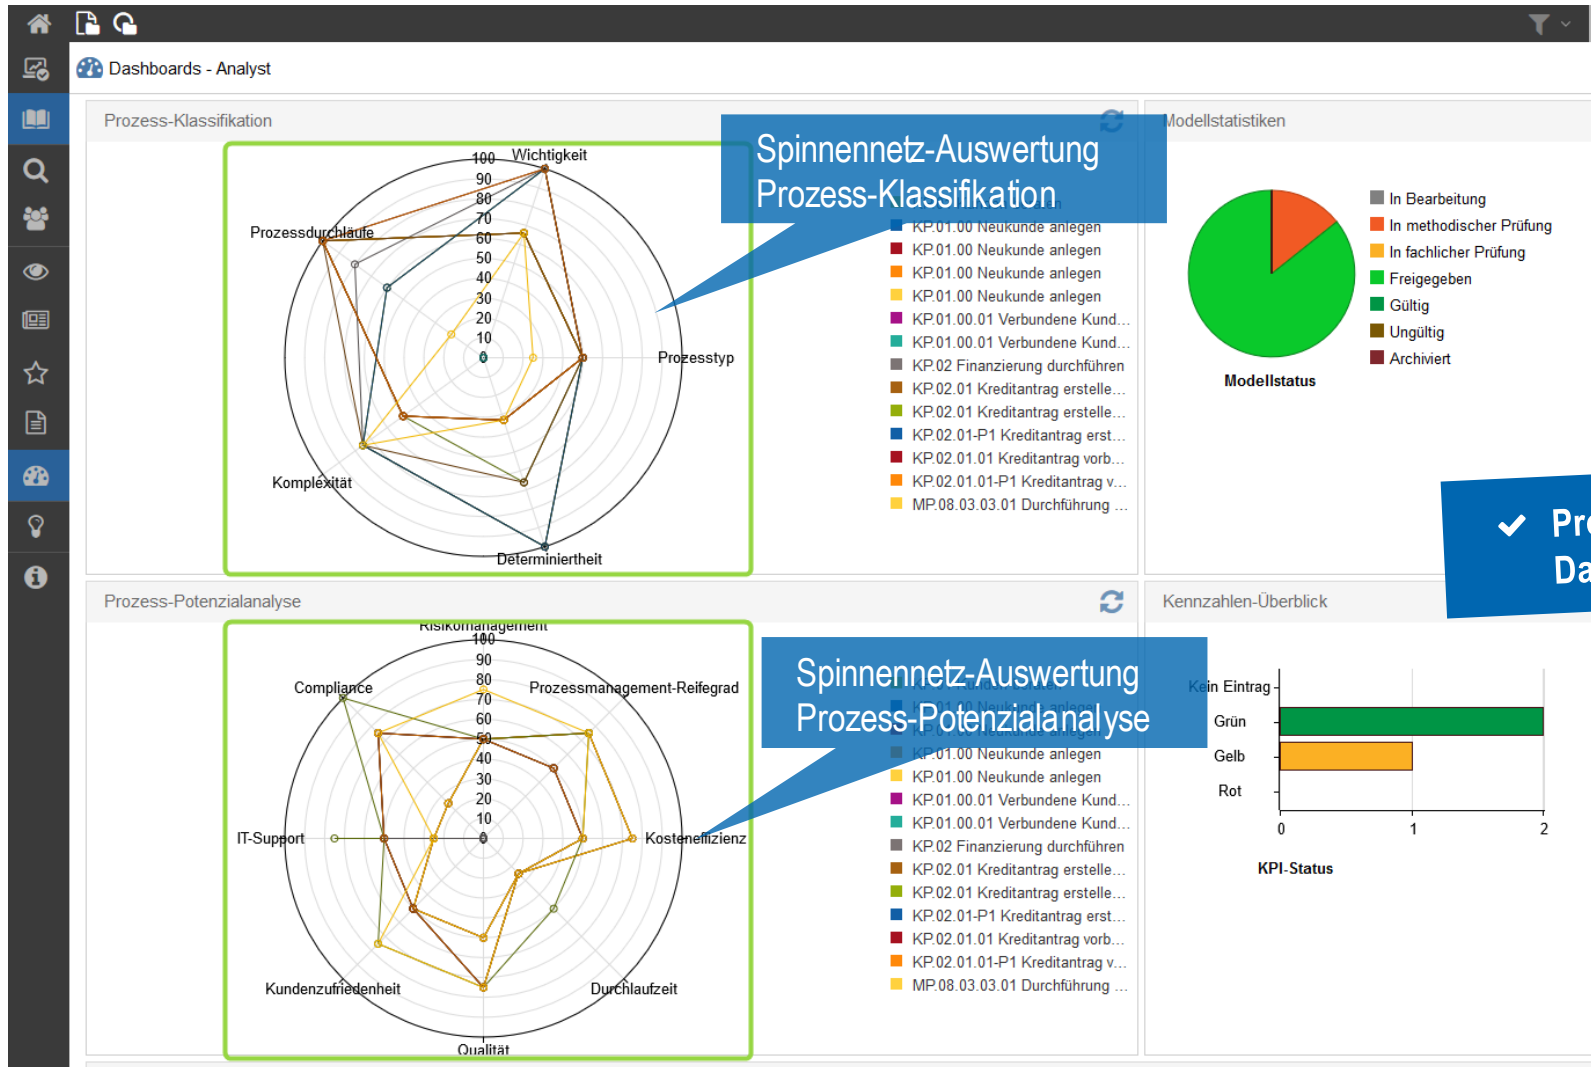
Dashboards - Analyst

Prozess-Klassifikation

Spinnennetz-Auswertung
Prozess-Klassifikation

100
90
80
70
60
50
40
30
20
10
0
Wichtigkeit
Prozessdurchläufe
Prozesstyp
Komplexität
Determiniertheit

KP.01.00 Neukunde anlegen
KP.01.00 Neukunde anlegen
KP.01.00 Neukunde anlegen
KP.01.00 Neukunde anlegen
KP.01.00.01 Verbundene Kund...
KP.01.00.01 Verbundene Kund...
KP.02 Finanzierung durchführen
KP.02.01 Kreditantrag erstelle...
KP.02.01 Kreditantrag erstelle...
KP.02.01-P1 Kreditantrag erst...
KP.02.01.01 Kreditantrag vorb...
KP.02.01.01-P1 Kreditantrag v...
MP.08.03.03.01 Durchführung ...

Modellstatistiken

In Bearbeitung
In methodischer Prüfung
In fachlicher Prüfung
Freigegeben
Gültig
Ungültig
Archiviert
Modellstatus

Pr
Da

Prozess-Potenzialanalyse

Spinnennetz-Auswertung
Prozess-Potenzialanalyse

Risikomanagement
100
90
80
70
60
50
40
30
20
10
0
Compliance
Prozessmanagement-Reifegrad
IT-Support
Kosteneffizienz
Kundenzufriedenheit
Durchlaufzeit
Qualität

KP.01.00 Neukunde anlegen
KP.01.00 Neukunde anlegen
KP.01.00.01 Verbundene Kund...
KP.01.00.01 Verbundene Kund...
KP.02 Finanzierung durchführen
KP.02.01 Kreditantrag erstelle...
KP.02.01 Kreditantrag erstelle...
KP.02.01-P1 Kreditantrag erst...
KP.02.01.01 Kreditantrag vorb...
KP.02.01.01-P1 Kreditantrag v...
MP.08.03.03.01 Durchführung ...

Kennzahlen-Überblick

Kein Eintrag
Grün
Gelb
Rot
0
1
2
KPI-Status